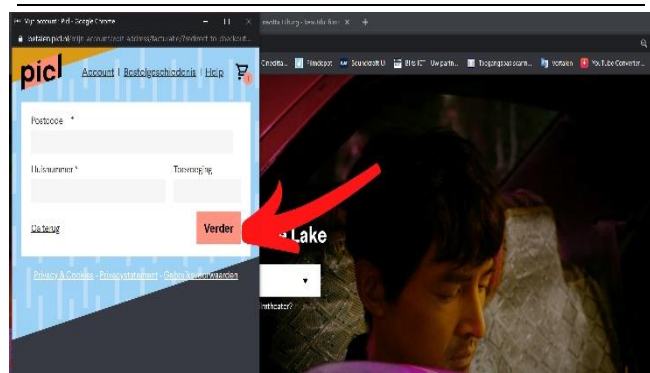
Mijn account | Picl - Google Chrome
betalen.picl.nl/mijn-account/edit-address/facturatie/?redirect-to-checkout...
picl Account | Bestelgeschiedenis | Help
Postcode *
Huisnummer * Toevoeging
Ga terug Verder
Privacy & Cookies - Privacystatement - Gebruiksvoorwaarden
esedia Tilburg - Lesvideo film ×
Filmdepot Soundcloud U BHS ICT Uw partn... Toegangspas scann... Vertalen YouTube Converter...
Lake
filmtheater?